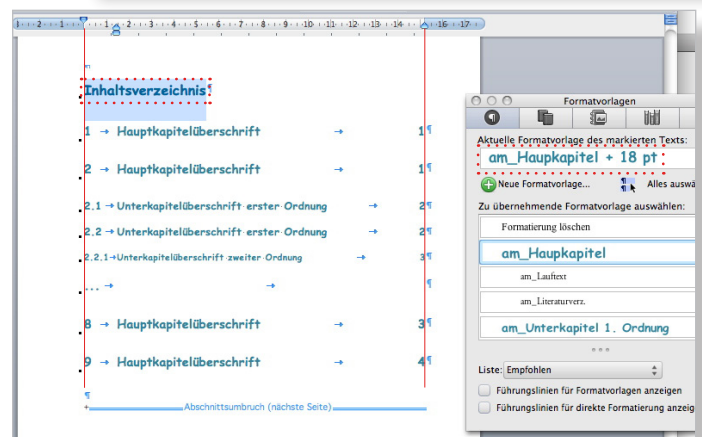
1 · 2 · 1 · 1 · 2 · 3 · 4 · 5 · 6 · 7 · 8 · 9 · 10 · 11 · 12 · 13 · 14 · 15 · 16 · 17

Inhaltsverzeichnis¶

1 → Hauptkapitelüberschrift → 1¶

2 → Hauptkapitelüberschrift → 1¶

2.1 → Unterkapitelüberschrift erster Ordnung → 2¶

2.2 → Unterkapitelüberschrift erster Ordnung → 2¶

2.2.1 → Unterkapitelüberschrift zweiter Ordnung → 3¶

... → → ¶

8 → Hauptkapitelüberschrift → 3¶

9 → Hauptkapitelüberschrift → 4¶

¶

Abschnittsumbruch (nächste Seite)

Formatvorlagen

Aktuelle Formatvorlage des markierten Texts:

am_Haupkapitel + 18 pt

Neue Formatvorlage...

Alles auswä

Zu übernehmende Formatvorlage auswählen:

Formatierung löschen

am_Haupkapitel

am_Lauftext

am_Literaturverz.

am_Unterkapitel 1. Ordnung

Liste: Empfohlen

Führungslinien für Formatvorlagen anzeigen

Führungslinien für direkte Formatierung anzeig